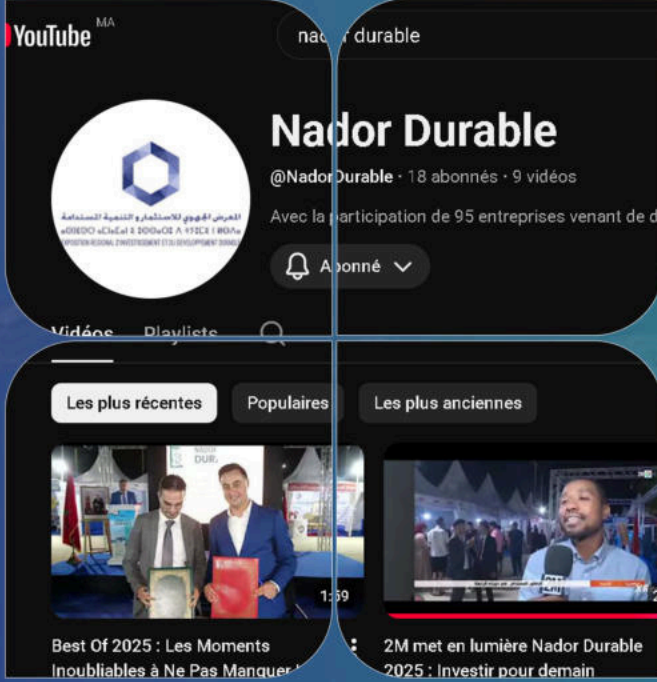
YouTube MA

nad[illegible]r durable

Nador Durable

@Nador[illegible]urable · 18 abonnés · 9 vidéos

Avec la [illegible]articipation de 95 entreprises venant de d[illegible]

A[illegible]onné

المعرض الجهوي للاستثمار والتنمية المستدامة
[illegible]
EXPOSITION RÉGIONAL D'INVESTISSEMENT ET DU DÉVELOPPEMENT DURABLE

Vidéos Playlists

Les plus récentes

Populaires

Les plus anciennes

1:59

Best Of 2025 : Les Moments Inoubliables à Ne Pas Manquer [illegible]

2M met en lumière Nador Durable 2025 : Investir pour demain